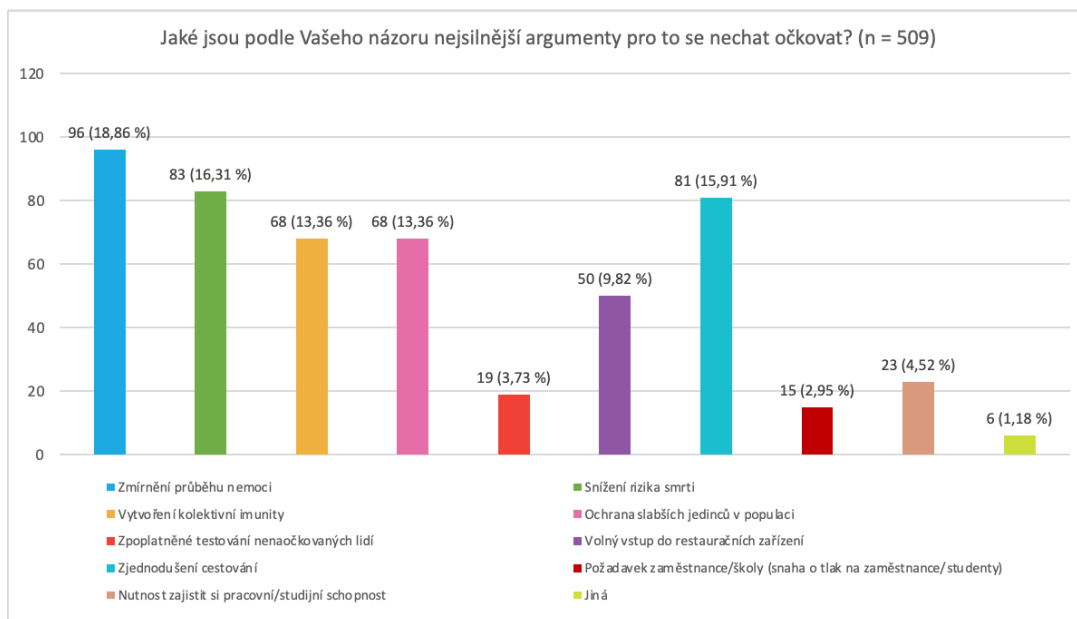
Jaké jsou podle Vašeho názoru nejsilnější argumenty pro to se nechat očkovat? (n = 509)

120
100
80
60
40
20
0

96 (18,86 %)
83 (16,31 %)
68 (13,36 %)
68 (13,36 %)
19 (3,73 %)
50 (9,82 %)
81 (15,91 %)
15 (2,95 %)
23 (4,52 %)
6 (1,18 %)

Zmírnění průběhu nemoci
Snížení rizika smrti
Vytvoření kolektivní imunity
Ochrana slabších jedinců v populaci
Zpoplatněné testování nenaočkovaných lidí
Volný vstup do restauračních zařízení
Zjednodušení cestování
Požadavek zaměstnance/školy (snaha o tlak na zaměstnance/studenty)
Nutnost zajistit si pracovní/studijní schopnost
Jiná